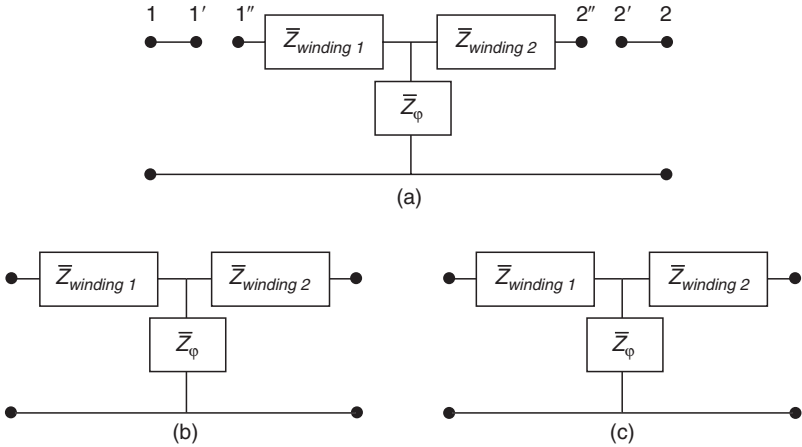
1 1′ 1″ $\bar{Z}_{winding\ 1}$ $\bar{Z}_{winding\ 2}$ 2″ 2′ 2

$\bar{Z}_{\varphi}$

(a)

$\bar{Z}_{winding\ 1}$ $\bar{Z}_{winding\ 2}$

$\bar{Z}_{\varphi}$

(b)

$\bar{Z}_{winding\ 1}$ $\bar{Z}_{winding\ 2}$

$\bar{Z}_{\varphi}$

(c)